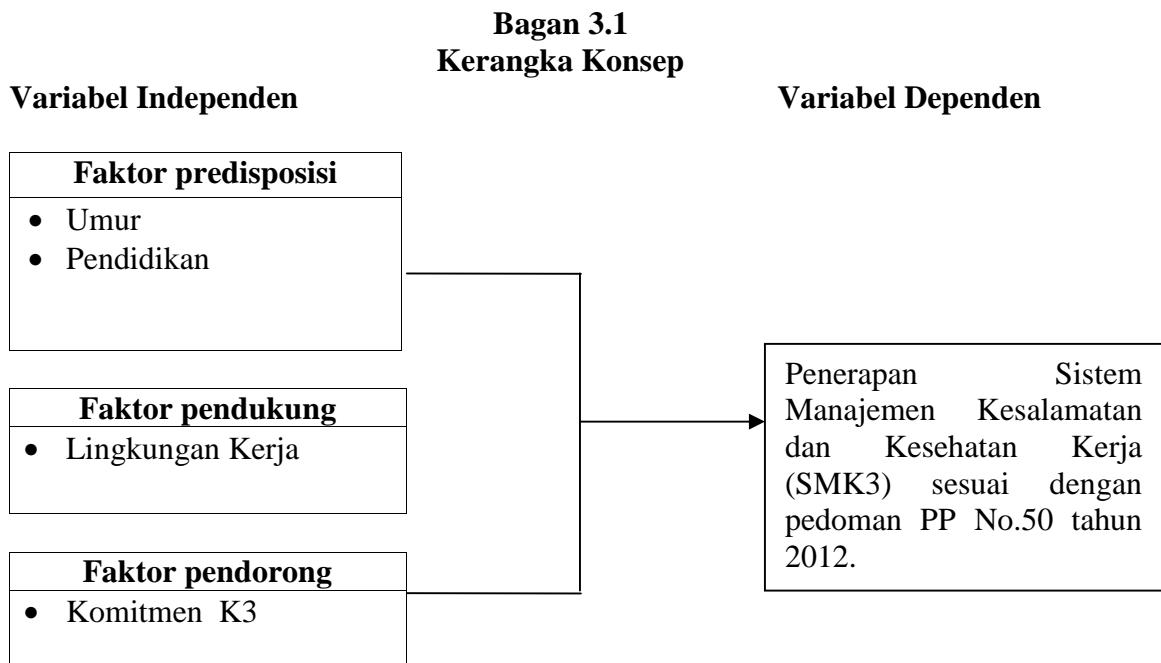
**Bagan 3.1**
**Kerangka Konsep**

**Variabel Independen**

**Variabel Dependen**

**Faktor predisposisi**
- Umur
- Pendidikan

**Faktor pendukung**
- Lingkungan Kerja

**Faktor pendorong**
- Komitmen K3

Penerapan Sistem Manajemen Kesalamatan dan Kesehatan Kerja (SMK3) sesuai dengan pedoman PP No.50 tahun 2012.